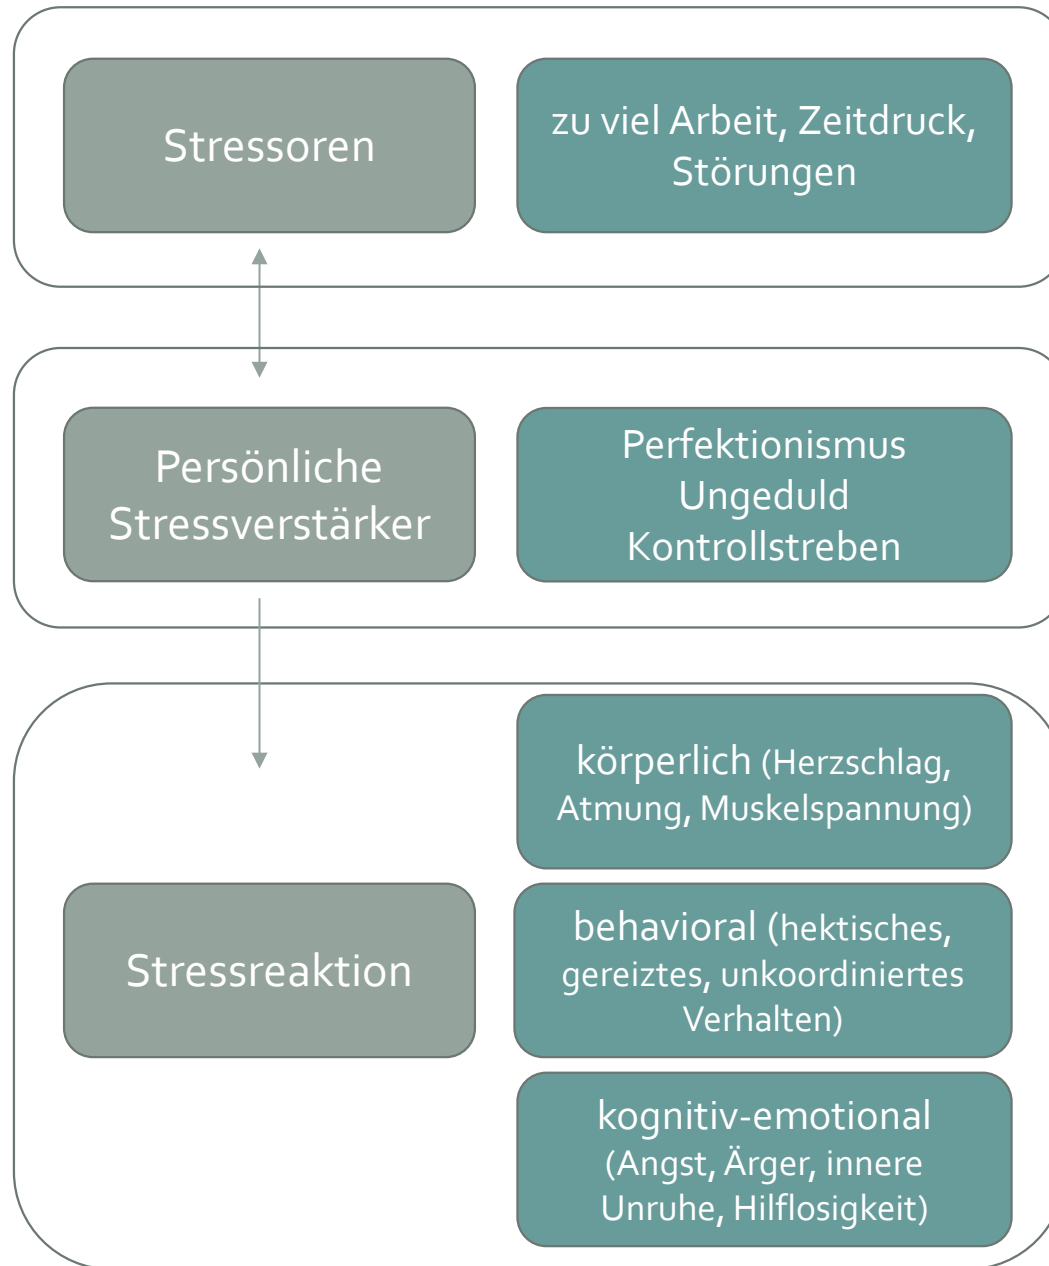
Stressoren

zu viel Arbeit, Zeitdruck, Störungen

Persönliche Stressverstärker

Perfektionismus
Ungeduld
Kontrollstreben

Stressreaktion

körperlich (Herzschlag, Atmung, Muskelspannung)

behavioral (hektisches, gereiztes, unkoordiniertes Verhalten)

kognitiv-emotional (Angst, Ärger, innere Unruhe, Hilflosigkeit)